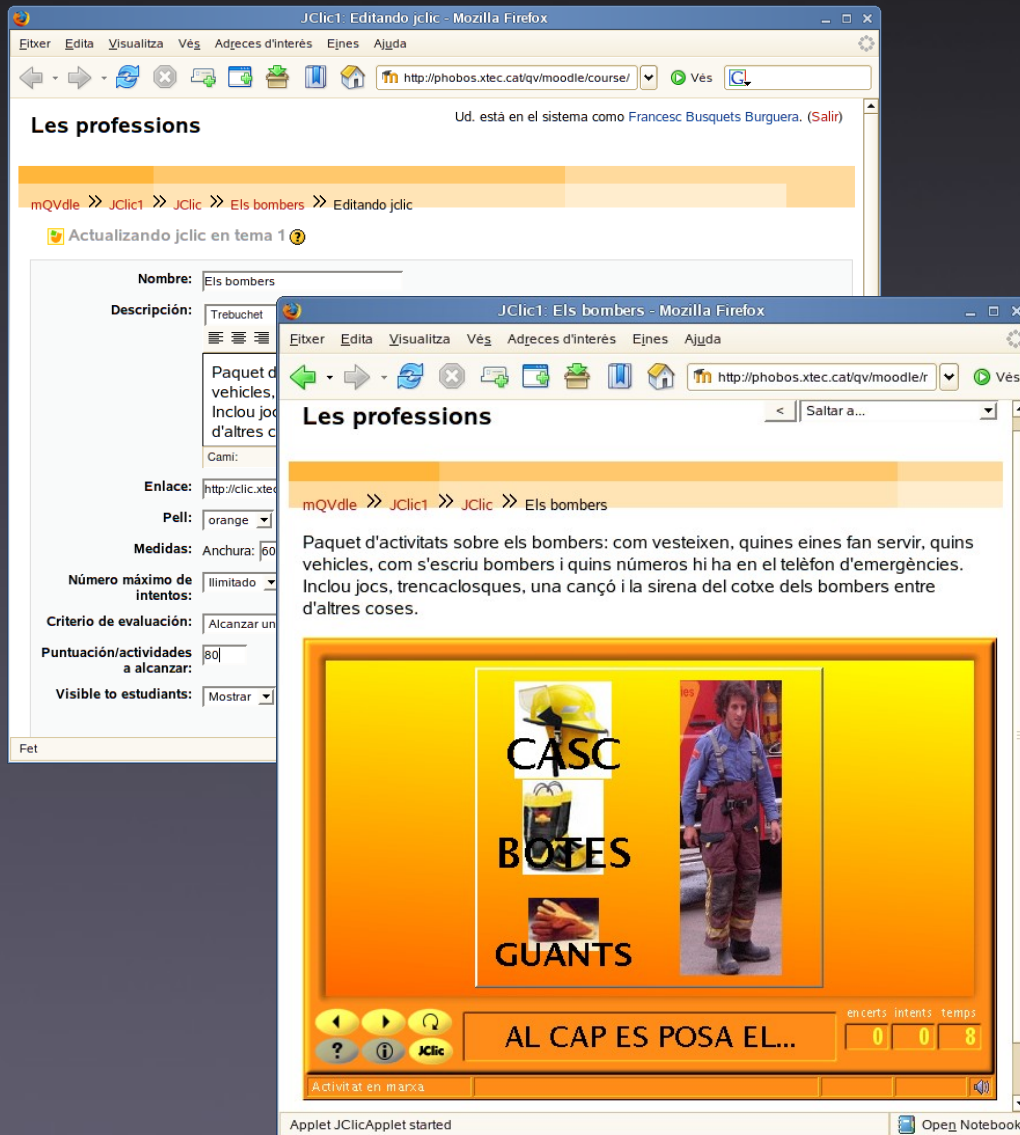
JClic1: Editando jclic - Mozilla Firefox

Fitxer Edita Visualitza Vés Adreces d'interès Eines Ajuda

http://phobos.xtec.cat/qv/moodle/course/ Vés

Les professions

Ud. está en el sistema como Francesc Busquets Burguera. (Salir)

mQVdle » JClic1 » JClic » Els bombers » Editando jclic

Actualizando jclic en tema 1

Nombre: Els bombers

Descripción: Trebuchet

Paquet d
vehicles,
Inclou joc
d'altres c

Camí:

Enlace: http://clic.xtec

Pell: orange

Medidas: Anchura: 60

Número máximo de intentos: Ilimitado

Criterio de evaluación: Alcanzar un

Puntuación/actividades a alcanzar: 80

Visible to estudiants: Mostrar

Fet

JClic1: Els bombers - Mozilla Firefox

Fitxer Edita Visualitza Vés Adreces d'interès Eines Ajuda

http://phobos.xtec.cat/qv/moodle/r Vés

Les professions

< Saltar a...

mQVdle » JClic1 » JClic » Els bombers

Paquet d'activitats sobre els bombers: com vesteixen, quines eines fan servir, quins vehicles, com s'escriu bombers i quins números hi ha en el telèfon d'emergències. Inclou jocs, trencaclosques, una cançó i la sirena del cotxe dels bombers entre d'altres coses.

CASC

BOTES

GUANTS

JClic

AL CAP ES POSA EL...

encerts intents temps

0 0 8

Activitat en marxa

Applet JClicApplet started

Open Notebook